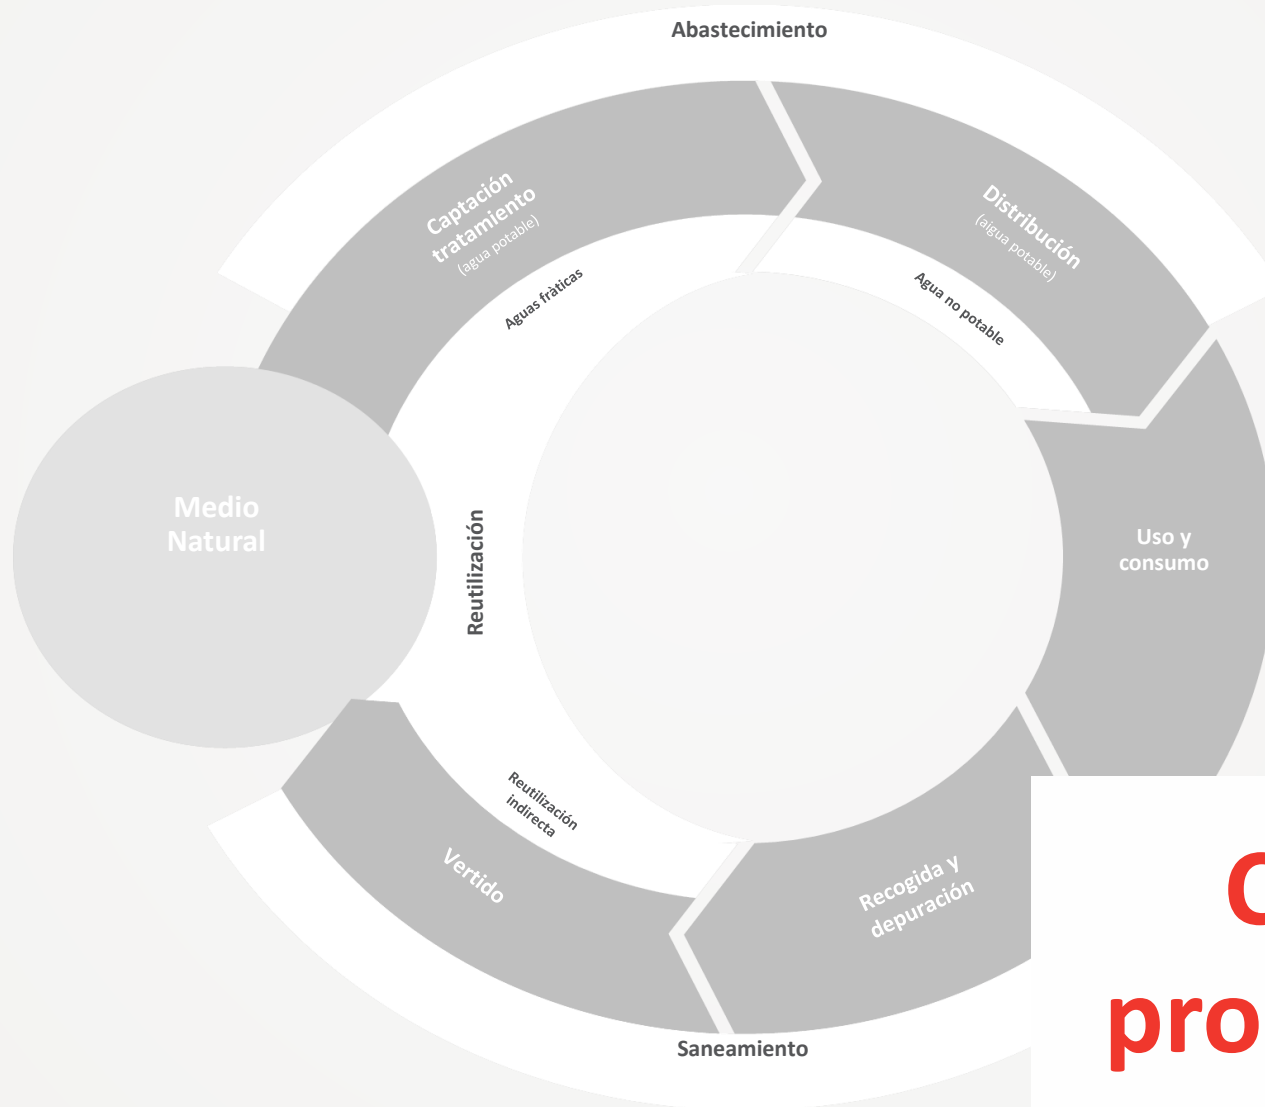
Abastecimiento

Captación tratamiento
(agua potable)

Distribución
(aigua potable)

Aguas fràticas

Agua no potable

Medio Natural

Reutilización

Uso y consumo

Reutilización indirecta

Vertido

Recogida y depuración

Saneamiento

C
pro